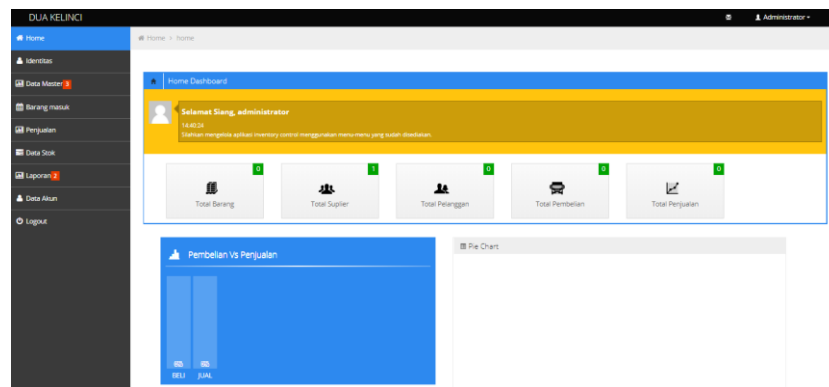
DUA KELINCI

Administrator

Home
Identitas
Data Master 3
Barang masuk
Penjualan
Data Stok
Laporan 2
Data Akun
Logout

Home > home

Home Dashboard

Selamat Siang, administrator
14:40:24
Silahkan mengelola aplikasi inventory control menggunakan menu-menu yang sudah disediakan.

0
Total Barang

1
Total Suplier

0
Total Pelanggan

0
Total Pembelian

0
Total Penjualan

Pembelian Vs Penjualan

BELI JUAL

Pie Chart